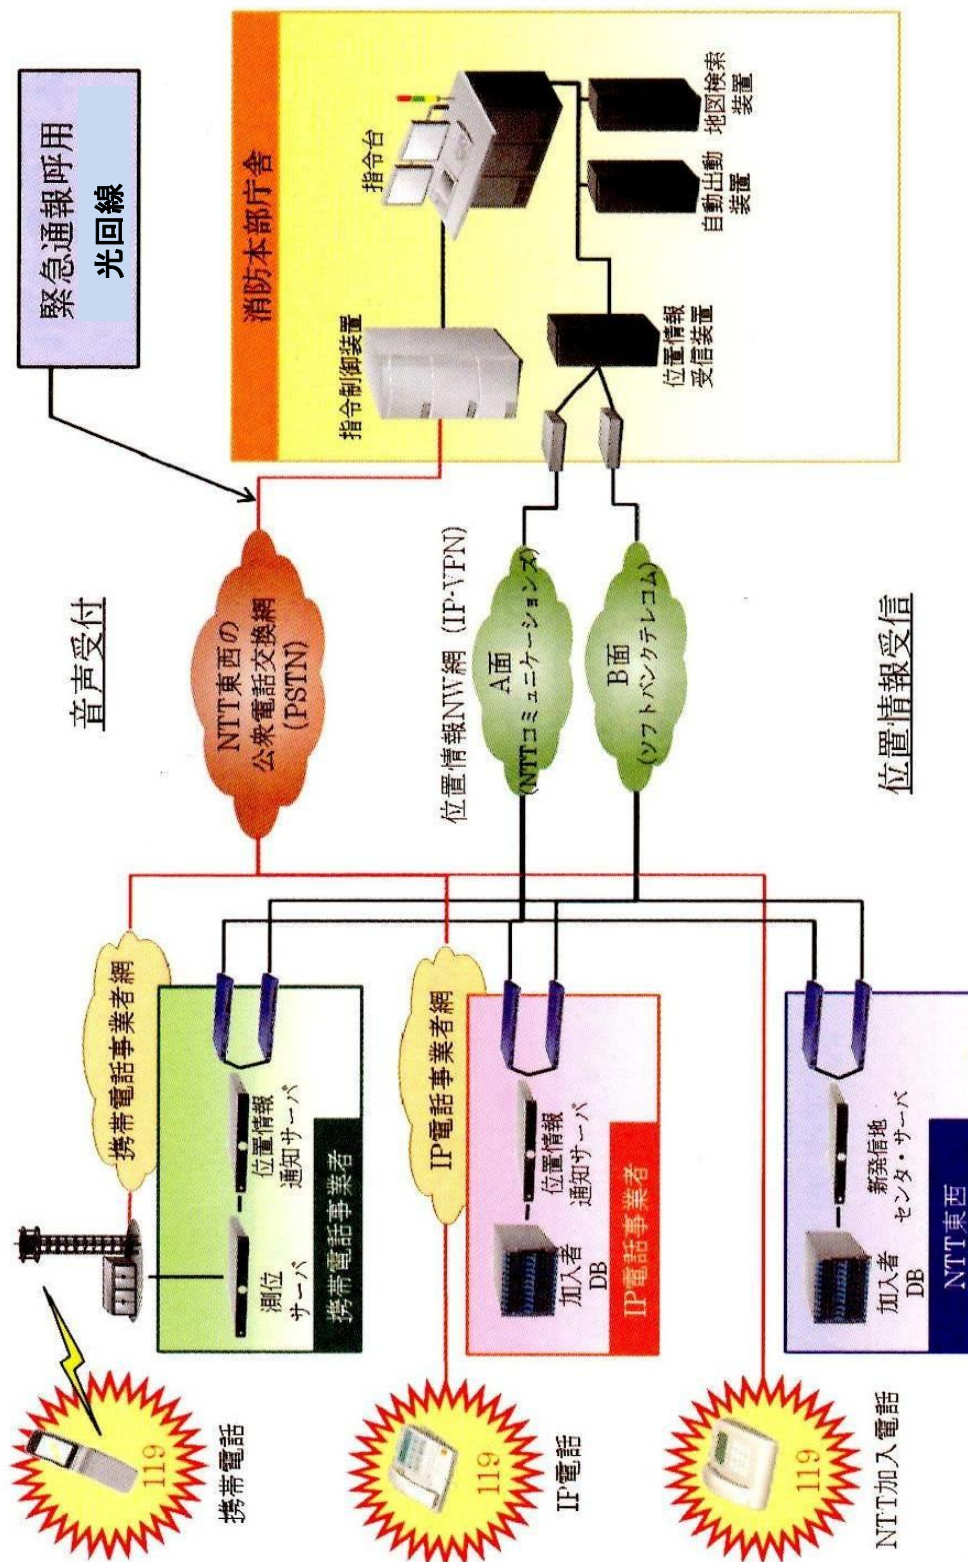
緊急通報呼用
光回線

消防本部庁舎

指令台

地図検索装置

自動出動装置

指令制御装置

位置情報受信装置

音声受付

NTT東西の公衆電話交換網（PSTN）

位置情報NW網（IP-VPN）

A面（NTTコミュニケーションズ）

B面（ソフトバンクテレコム）

位置情報受信

携帯電話事業者網

位置情報通知サーバ

測位サーバ

携帯電話事業者

IP電話事業者網

位置情報通知サーバ

加入者DB

IP電話事業者

新発信地センタ・サーバ

加入者DB

NTT東西

119

携帯電話

119

IP電話

119

NTT加入電話